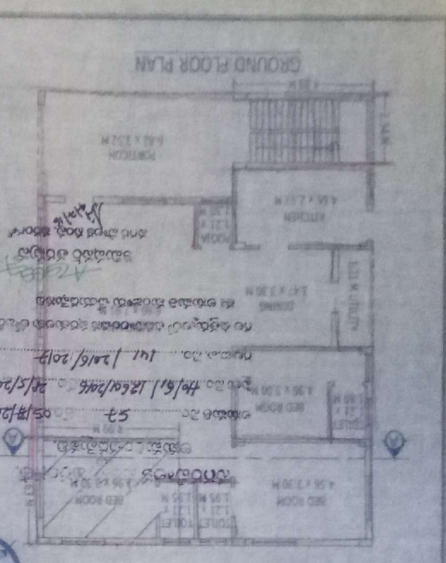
GROUND FLOOR PLAN

PORTICO
6.61 x 3.32 M

KITCHEN
4.06 x 2.11 M

POOJA
1.21 x 1.50 M

DINING
3.47 x 3.38 M

UTILITY
1.21 x 1.83 M

BED ROOM
4.06 x 3.00 M

TOILET
1.21 x 2.10 M

BED ROOM
4.56 x 3.30 M

TOILET
1.21 x 1.35 M

BED ROOM
3.95 x 3.05 M

పంచాయితీ కార్యదర్శి

ఫైలు నెం. 710/61/12601/2016 తేది 28/5/2017

పంచాయితీ తీర్మానం నెం. 141 / 28/6/2017

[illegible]

53

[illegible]

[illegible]